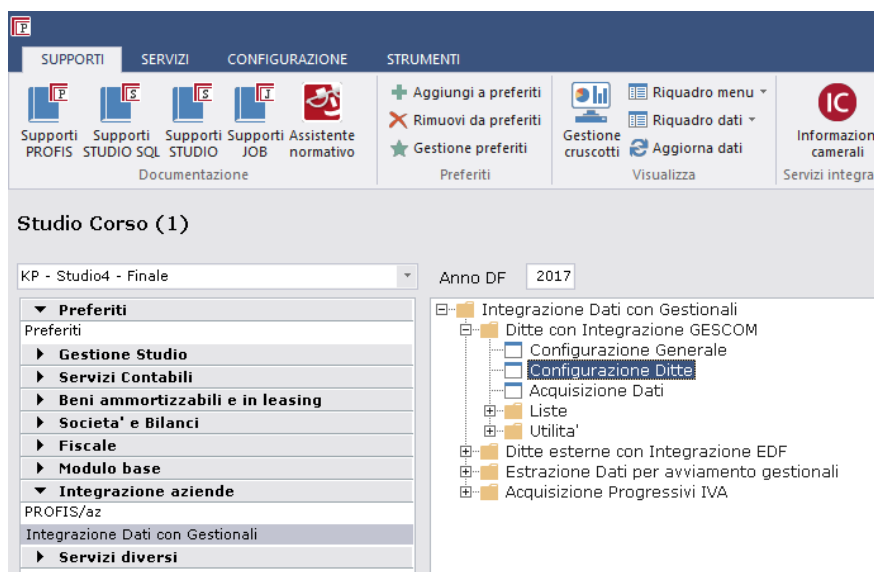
SUPPORTI SERVIZI CONFIGURAZIONE STRUMENTI

Supporti PROFIS
Supporti STUDIO SQL
Supporti STUDIO
Supporti JOB
Assistente normativo
Documentazione

Aggiungi a preferiti
Rimuovi da preferiti
Gestione preferiti
Preferiti

Gestione cruscotti
Riquadro menu
Riquadro dati
Aggiorna dati
Visualizza

IC
Informazioni camerali
Servizi integra

Studio Corso (1)

KP - Studio4 - Finale

Anno DF 2017

Preferiti
Preferiti
Gestione Studio
Servizi Contabili
Beni ammortizzabili e in leasing
Societa' e Bilanci
Fiscale
Modulo base
Integrazione aziende
PROFIS/az
Integrazione Dati con Gestionali
Servizi diversi

Integrazione Dati con Gestionali
Ditte con Integrazione GESCOM
Configurazione Generale
Configurazione Ditte
Acquisizione Dati
Liste
Utilita'
Ditte esterne con Integrazione EDF
Estrazione Dati per avviamento gestionali
Acquisizione Progressivi IVA